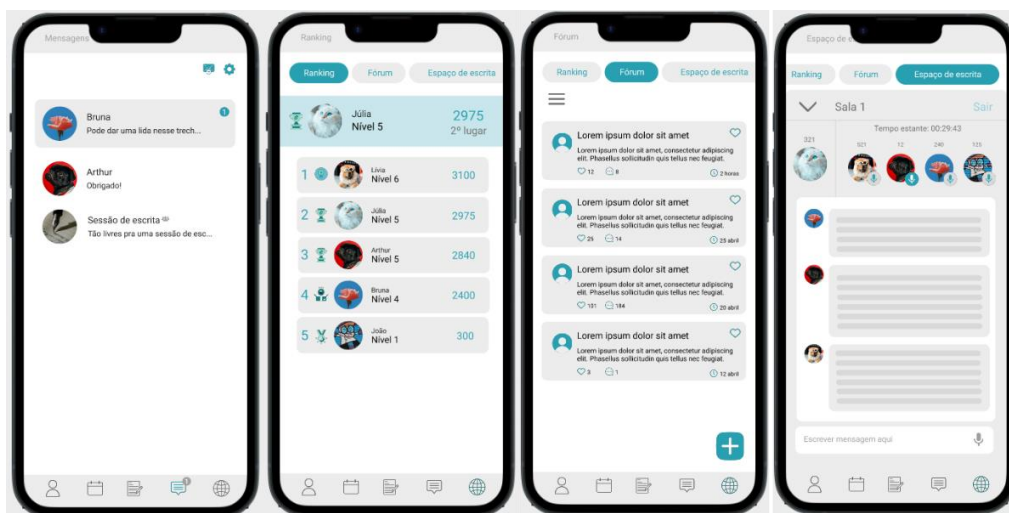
Mensagens

Bruna
Pode dar uma lida nesse trech...
1

Arthur
Obrigado!

Sessão de escrita
Tão livres pra uma sessão de esc...

Ranking

Ranking
Fórum
Espaço de escrita

Júlia
Nível 5
2975
2º lugar

1 Lívia Nível 6 3100
2 Júlia Nível 5 2975
3 Arthur Nível 5 2840
4 Bruna Nível 4 2400
5 João Nível 1 300

Fórum

Ranking
Fórum
Espaço de escrita

Lorem ipsum dolor sit amet
Lorem ipsum dolor sit amet, consectetur adipiscing elit. Phasellus sollicitudin quis tellus nec feugiat.
12 8 2 horas

Lorem ipsum dolor sit amet
Lorem ipsum dolor sit amet, consectetur adipiscing elit. Phasellus sollicitudin quis tellus nec feugiat.
25 14 25 abril

Lorem ipsum dolor sit amet
Lorem ipsum dolor sit amet, consectetur adipiscing elit. Phasellus sollicitudin quis tellus nec feugiat.
131 184 20 abril

Lorem ipsum dolor sit amet
Lorem ipsum dolor sit amet, consectetur adipiscing elit. Phasellus sollicitudin quis tellus nec feugiat.
3 1 12 abril

Espaço de e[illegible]

Ranking
Fórum
Espaço de escrita

Sala 1
Sair
Tempo restante: 00:29:43
321
321 12 240 125

Escrever mensagem aqui